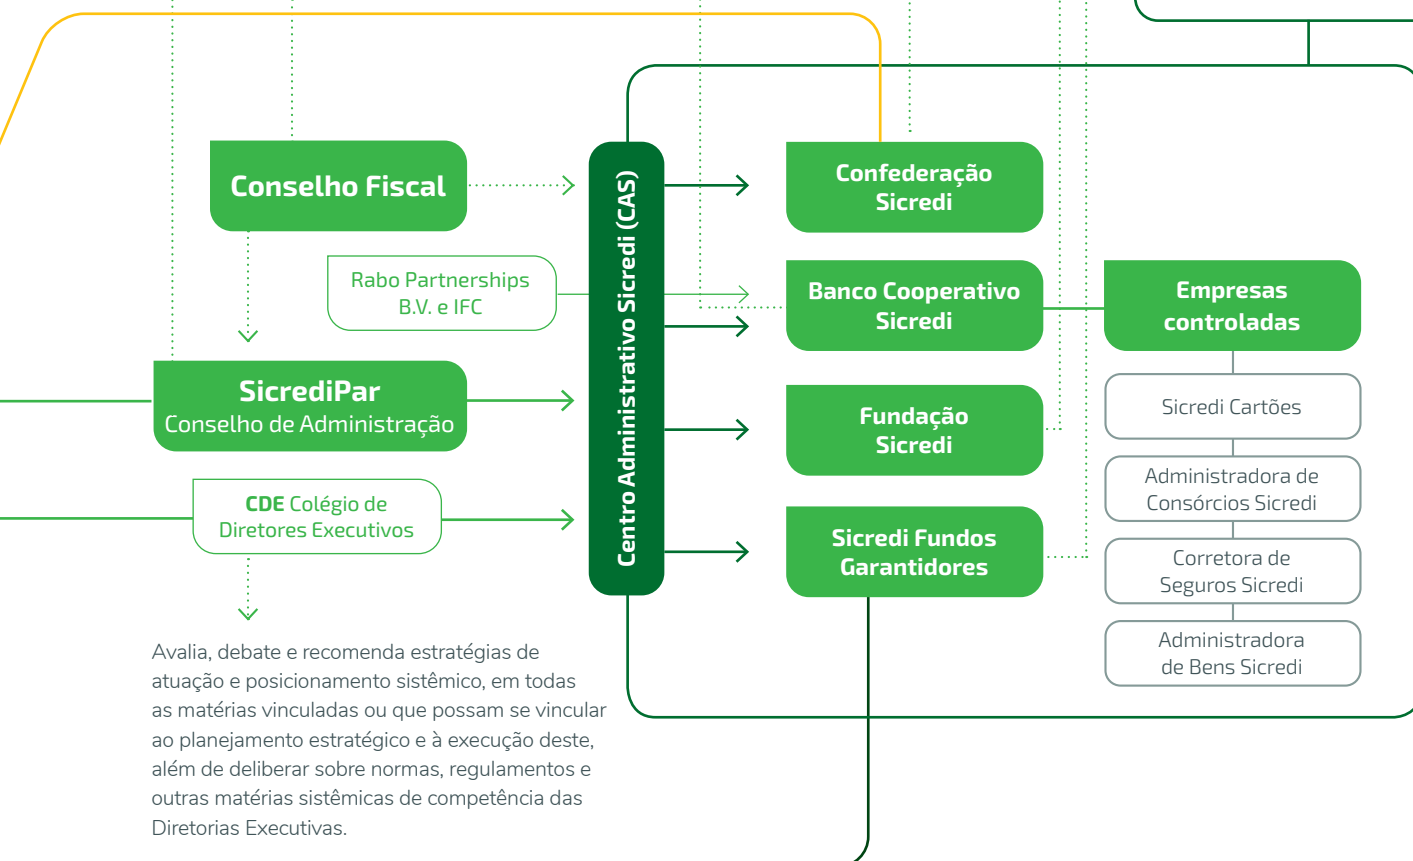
Conselho Fiscal

Rabo Partnerships B.V. e IFC

SicrediPar
Conselho de Administração

CDE Colégio de Diretores Executivos

Avalia, debate e recomenda estratégias de atuação e posicionamento sistêmico, em todas as matérias vinculadas ou que possam se vincular ao planejamento estratégico e à execução deste, além de deliberar sobre normas, regulamentos e outras matérias sistêmicas de competência das Diretorias Executivas.

Centro Administrativo Sicredi (CAS)

Confederação Sicredi

Banco Cooperativo Sicredi

Fundação Sicredi

Sicredi Fundos Garantidores

Empresas controladas

Sicredi Cartões

Administradora de Consórcios Sicredi

Corretora de Seguros Sicredi

Administradora de Bens Sicredi